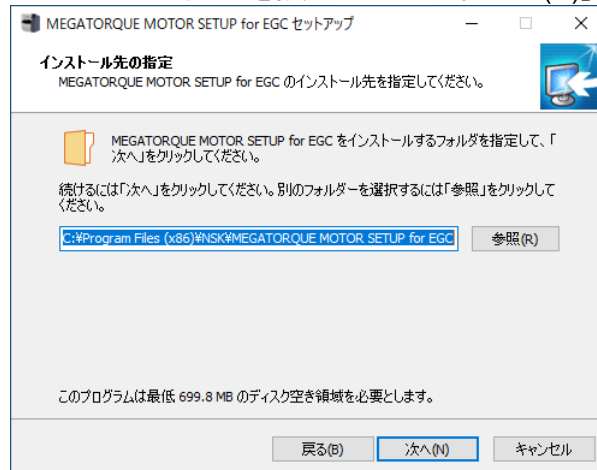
MEGATORQUE MOTOR SETUP for EGC セットアップ

インストール先の指定
MEGATORQUE MOTOR SETUP for EGC のインストール先を指定してください。

MEGATORQUE MOTOR SETUP for EGC をインストールするフォルダを指定して、「次へ」をクリックしてください。

続けるには「次へ」をクリックしてください。別のフォルダーを選択するには「参照」をクリックしてください。

C:¥Program Files (x86)¥NSK¥MEGATORQUE MOTOR SETUP for EGC

参照(R)

このプログラムは最低 699.8 MB のディスク空き領域を必要とします。

戻る(B)

次へ(N)

キャンセル